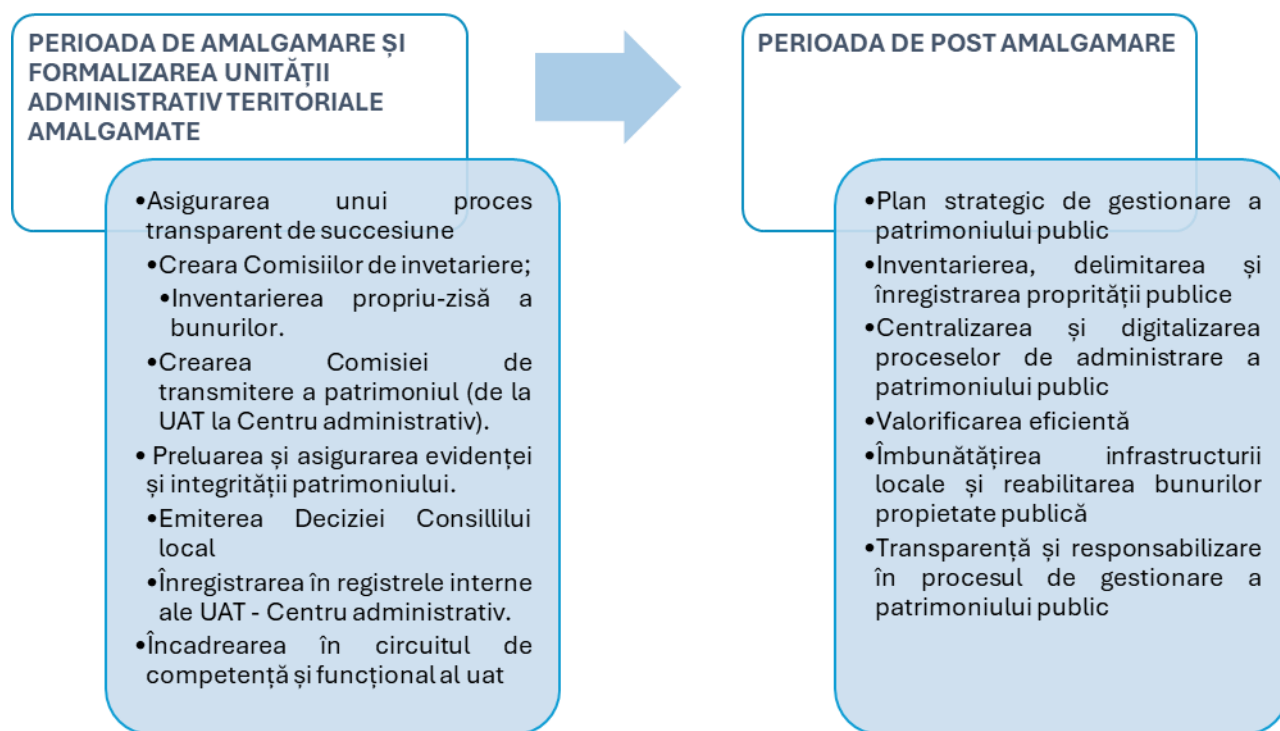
PERIOADA DE AMALGAMARE ȘI FORMALIZAREA UNITĂȚII ADMINISTRATIV TERITORIALE AMALGAMATE

•Asigurarea unui proces transparent de succesiune
•Creara Comisiilor de invetariere;
•Inventarierea propriu-zisă a bunurilor.
•Crearea Comisiei de transmitere a patrimoniul (de la UAT la Centru administrativ).
• Preluarea și asigurarea evidenței și integrității patrimoniului.
•Emiterea Deciziei Consillilui local
•Înregistrarea în registrele interne ale UAT - Centru administrativ.
•Încadrearea în circuitul de competență și funcțional al uat

PERIOADA DE POST AMALGAMARE

•Plan strategic de gestionare a patrimoniului public
•Inventarierea, delimitarea și înregistrarea propritătii publice
•Centralizarea și digitalizarea proceselor de administrare a patrimoniului public
•Valorificarea eficientă
•Îmbunătățirea infrastructurii locale și reabilitarea bunurilor propietate publică
•Transparență și responsabilizare în procesul de gestionare a patrimoniului public